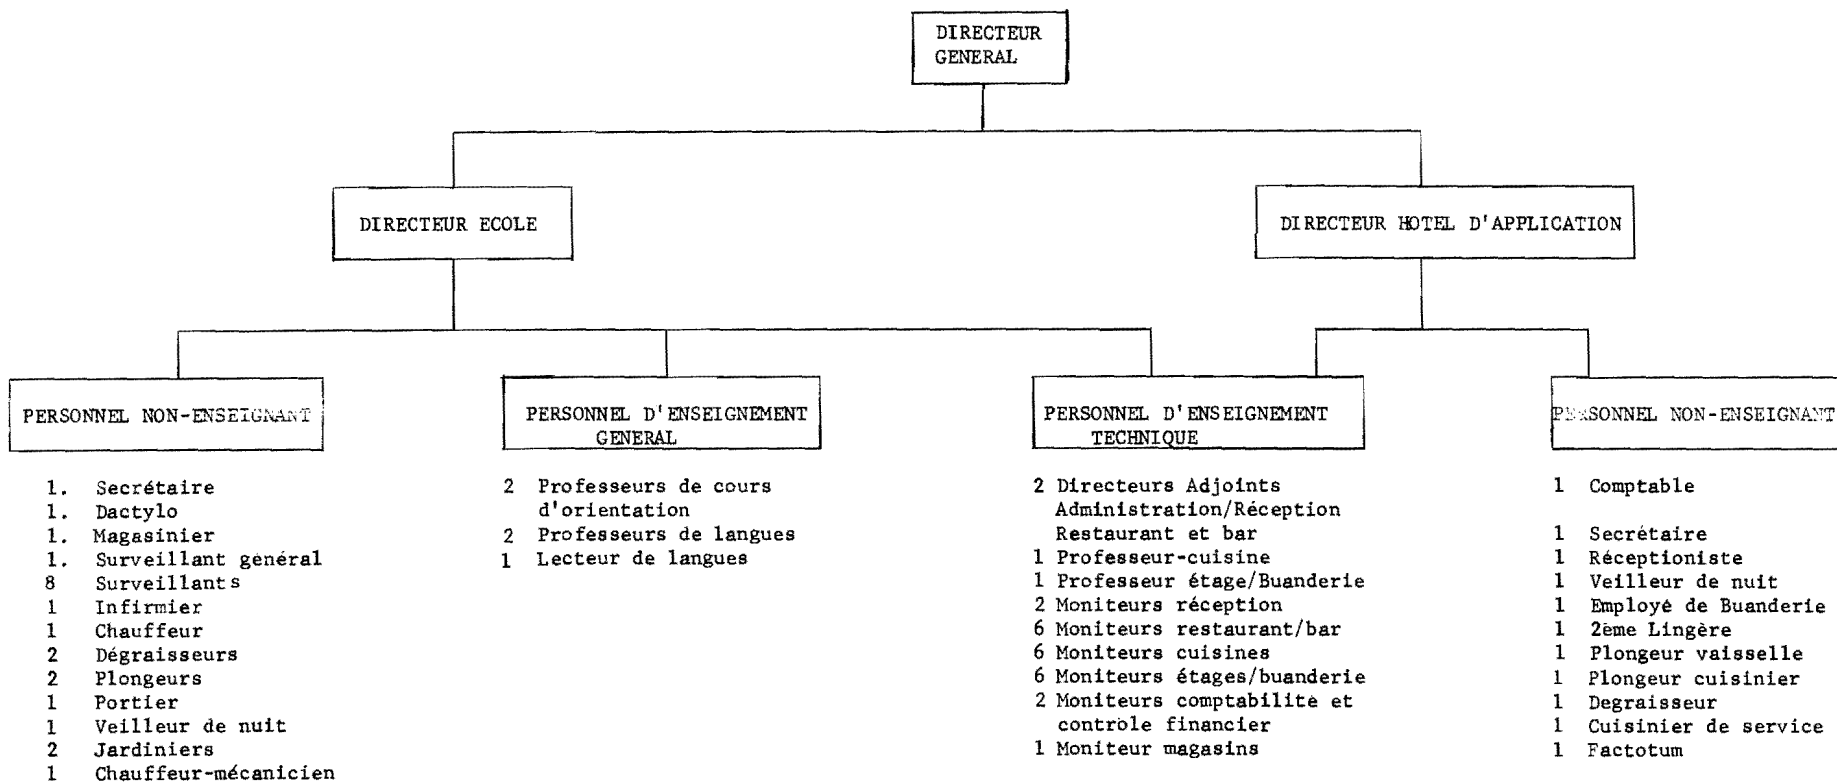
DIRECTEUR GENERAL

DIRECTEUR ECOLE

DIRECTEUR HOTEL D'APPLICATION

PERSONNEL NON-ENSEIGNANT

1. Secrétaire
1. Dactylo
1. Magasinier
1. Surveillant général
8 Surveillants
1 Infirmier
1 Chauffeur
2 Dégraisseurs
2 Plongeurs
1 Portier
1 Veilleur de nuit
2 Jardiniers
1 Chauffeur-mécanicien

PERSONNEL D'ENSEIGNEMENT GENERAL

2 Professeurs de cours d'orientation
2 Professeurs de langues
1 Lecteur de langues

PERSONNEL D'ENSEIGNEMENT TECHNIQUE

2 Directeurs Adjoints Administration/Réception Restaurant et bar
1 Professeur-cuisine
1 Professeur étage/Buanderie
2 Moniteurs réception
6 Moniteurs restaurant/bar
6 Moniteurs cuisines
6 Moniteurs étages/buanderie
2 Moniteurs comptabilite et controle financier
1 Moniteur magasins

P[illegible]SONNEL NON-ENSEIGNANT

1 Comptable

1 Secrétaire
1 Réceptioniste
1 Veilleur de nuit
1 Employé de Buanderie
1 2ème Lingère
1 Plongeur vaisselle
1 Plongeur cuisinier
1 Degraisseur
1 Cuisinier de service
1 Factotum